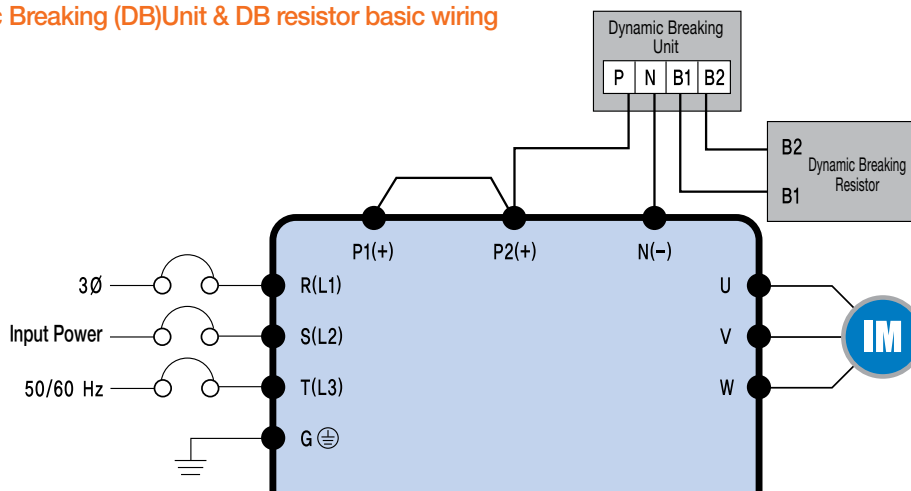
: Breaking (DB)Unit & DB resistor basic wiring

Dynamic Breaking Unit

| P | N | B1 | B2 |
|---|---|---|---|

B2
Dynamic Breaking Resistor
B1

P1(+)
P2(+)
N(−)

3Ø
Input Power
50/60 Hz

R(L1)
S(L2)
T(L3)
G

U
V
W

IM